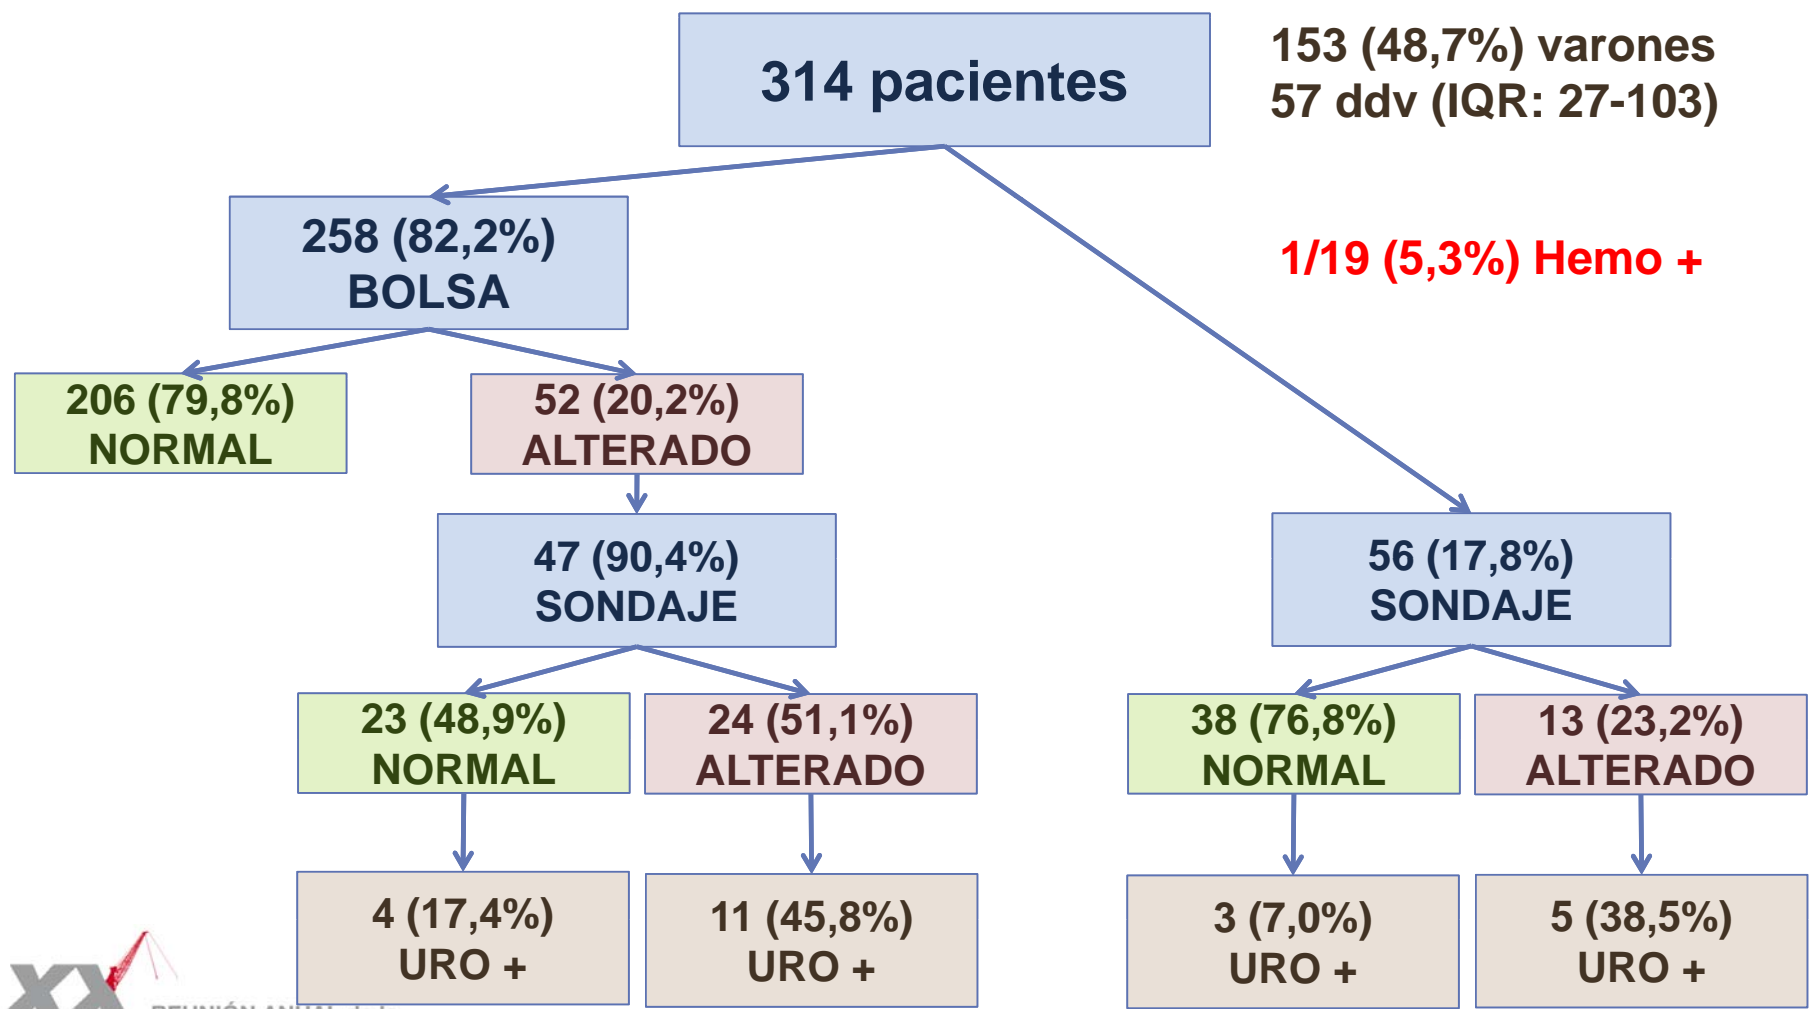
314 pacientes

153 (48,7%) varones
57 ddv (IQR: 27-103)

258 (82,2%)
BOLSA

1/19 (5,3%) Hemo +

206 (79,8%)
NORMAL

52 (20,2%)
ALTERADO

47 (90,4%)
SONDAJE

56 (17,8%)
SONDAJE

23 (48,9%)
NORMAL

24 (51,1%)
ALTERADO

38 (76,8%)
NORMAL

13 (23,2%)
ALTERADO

4 (17,4%)
URO +

11 (45,8%)
URO +

3 (7,0%)
URO +

5 (38,5%)
URO +

XX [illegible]